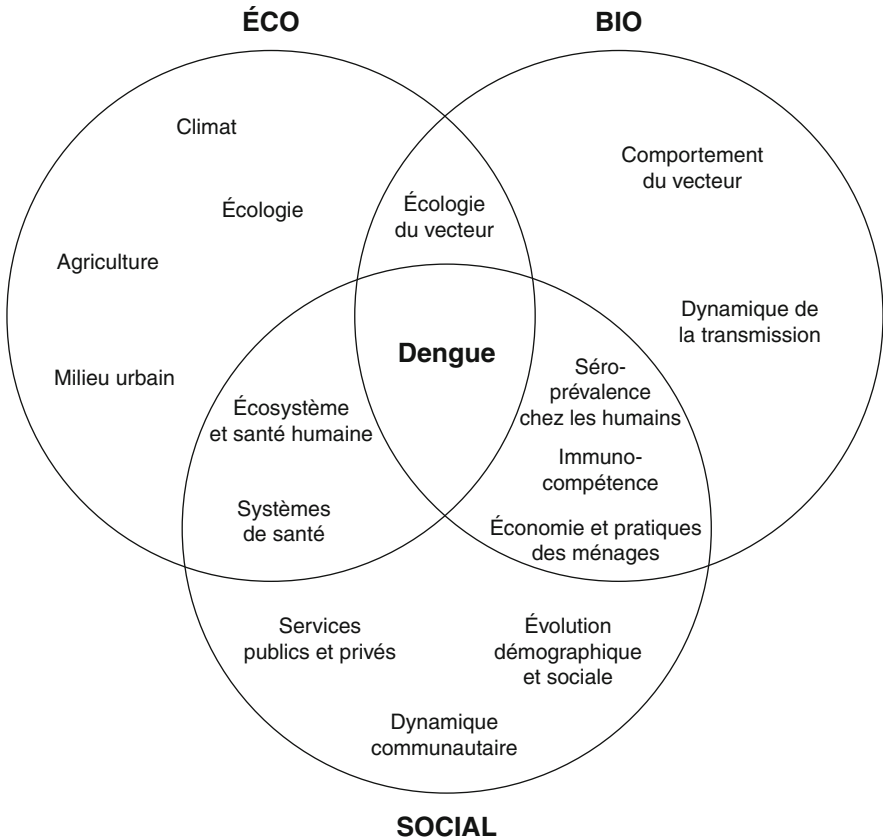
ÉCO

BIO

Climat

Écologie

Agriculture

Milieu urbain

Écologie du vecteur

Comportement du vecteur

Dynamique de la transmission

Dengue

Écosystème et santé humaine

Systèmes de santé

Séroprévalence chez les humains

Immunocompétence

Économie et pratiques des ménages

Services publics et privés

Évolution démographique et sociale

Dynamique communautaire

SOCIAL